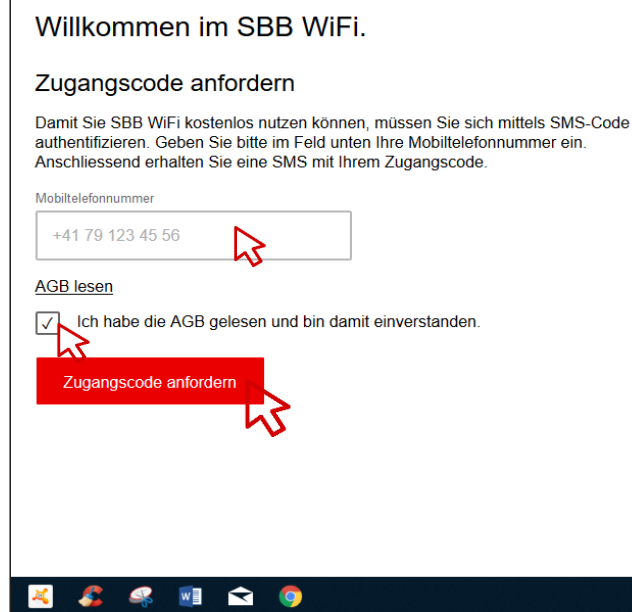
Willkommen im SBB WiFi.

Zugangscode anfordern

Damit Sie SBB WiFi kostenlos nutzen können, müssen Sie sich mittels SMS-Code authentifizieren. Geben Sie bitte im Feld unten Ihre Mobiltelefonnummer ein. Anschliessend erhalten Sie eine SMS mit Ihrem Zugangscode.

Mobiltelefonnummer

+41 79 123 45 56

AGB lesen

✓ Ich habe die AGB gelesen und bin damit einverstanden.

Zugangscode anfordern